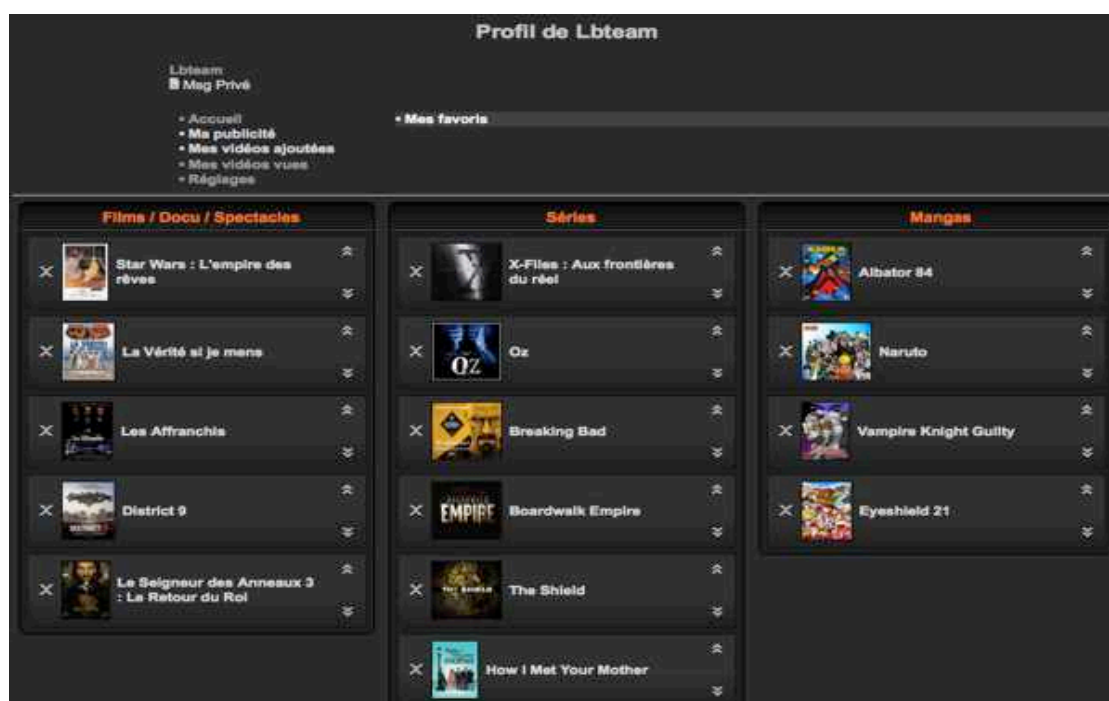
Profil de Lbteam

Lbteam
Msg Privé

• Accueil
• Ma publicité
• Mes vidéos ajoutées
• Mes vidéos vues
• Réglages

• Mes favoris

Films / Docu / Spectacles

Star Wars : L'empire des rêves

La Vérité si je mens

Les Affranchis

District 9

Le Seigneur des Anneaux 3 : La Retour du Roi

Séries

X-Files : Aux frontières du réel

Oz

Breaking Bad

Boardwalk Empire

The Shield

How I Met Your Mother

Mangas

Albator 84

Naruto

Vampire Knight Guilty

Eyeshield 21